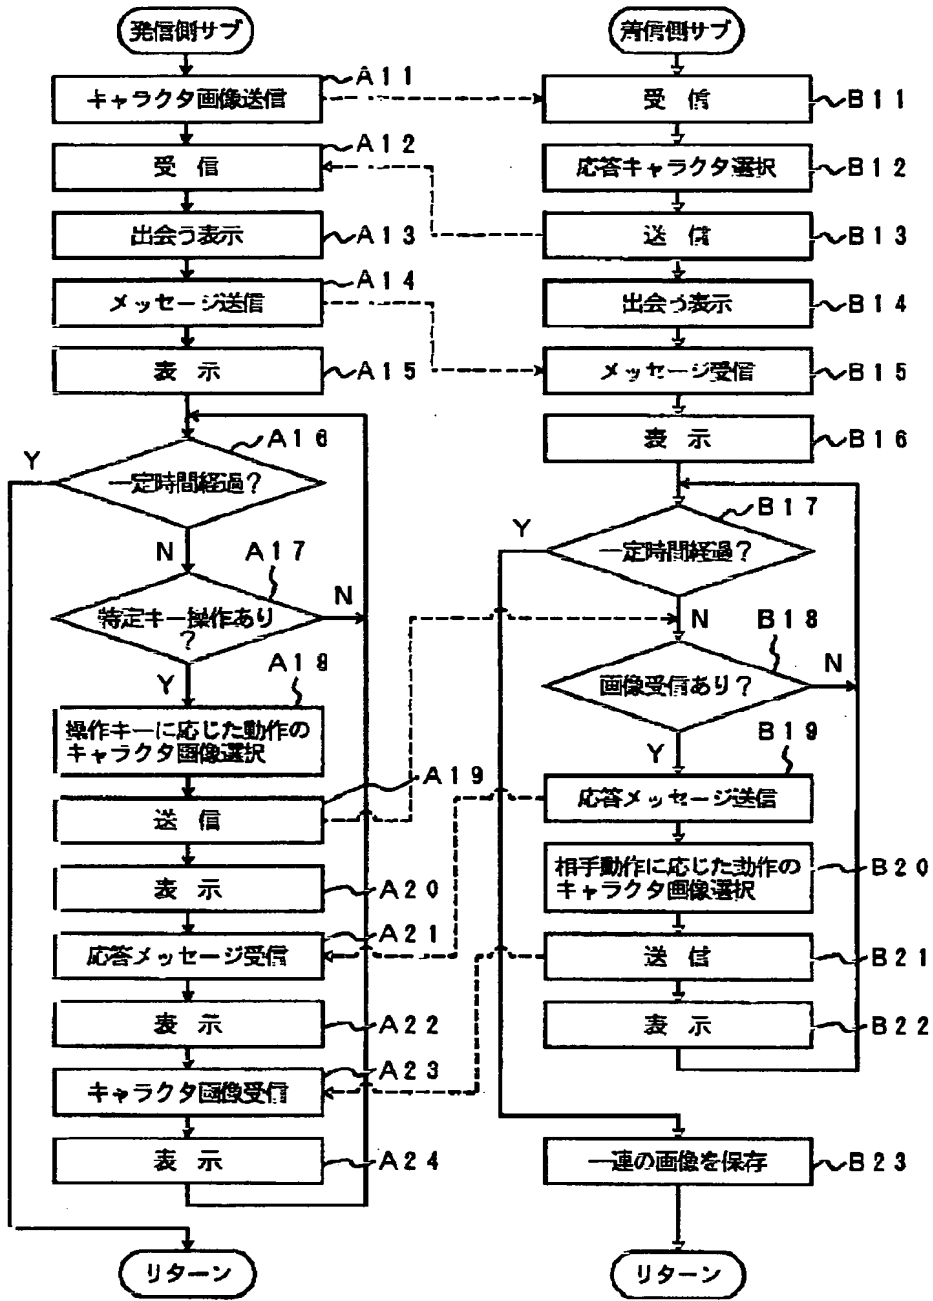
発信側サブ

キャラクタ画像送信 A11

受 信 A12

出会う表示 A13

メッセージ送信 A14

表 示 A15

一定時間経過？ A16

Y

N

特定キー操作あり？ A17

N

Y

操作キーに応じた動作のキャラクタ画像選択 A18

送 信 A19

表 示 A20

応答メッセージ受信 A21

表 示 A22

キャラクタ画像受信 A23

表 示 A24

リターン

着信側サブ

受 信 B11

応答キャラクタ選択 B12

送 信 B13

出会う表示 B14

メッセージ受信 B15

表 示 B16

一定時間経過？ B17

Y

N

画像受信あり？ B18

N

Y

応答メッセージ送信 B19

相手動作に応じた動作のキャラクタ画像選択 B20

送 信 B21

表 示 B22

一連の画像を保存 B23

リターン